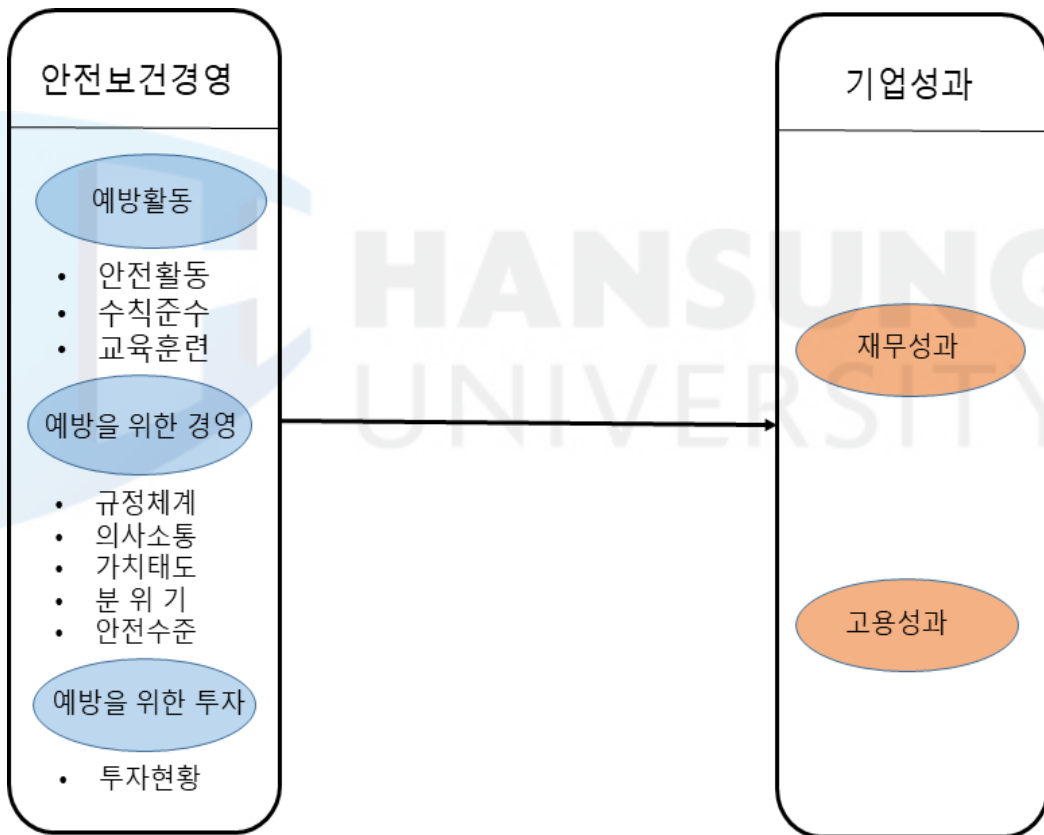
안전보건경영

예방활동

• 안전활동
• 수칙준수
• 교육훈련

예방을 위한 경영

• 규정체계
• 의사소통
• 가치태도
• 분 위 기
• 안전수준

예방을 위한 투자

• 투자현황

기업성과

재무성과

고용성과

HANSUNG UNIVERSITY